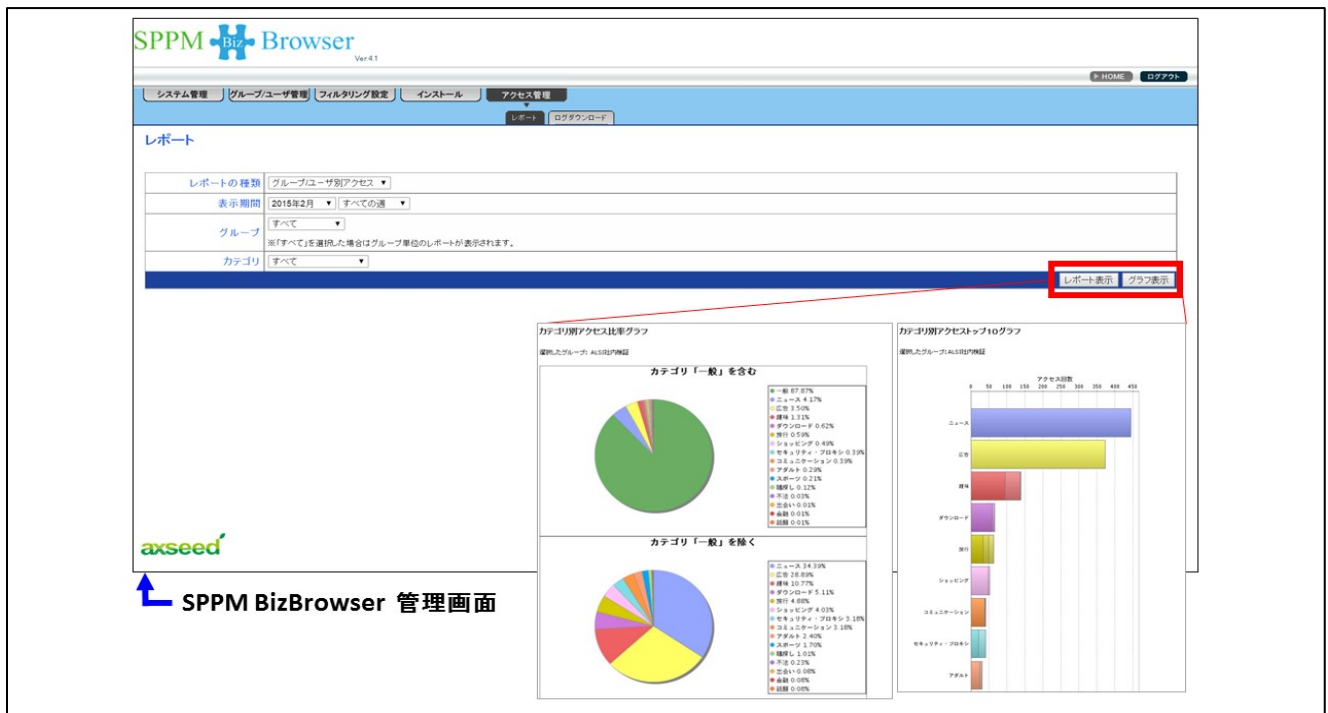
SPPM Biz Browser
Ver.4.1

HOME ログアウト

システム管理 グループ/ユーザ管理 フィルタリング設定 インストール アクセス管理

レポート ログダウンロード

レポート

| レポートの種類 | グループ/ユーザ別アクセス |
|---|---|
| 表示期間 | 2015年2月 すべての週 |
| グループ | すべて ※「すべて」を選択した場合はグループ単位のレポートが表示されます。 |
| カテゴリ | すべて |

レポート表示 グラフ表示

カテゴリ別アクセス比率グラフ

選択したグループ: ALS社内検証

カテゴリ「一般」を含む

一般 87.87%
ニュース 4.17%
広告 3.50%
趣味 1.31%
ダウンロード 0.62%
旅行 0.59%
ショッピング 0.49%
セキュリティ・プロキシ 0.39%
コミュニケーション 0.39%
アダルト 0.29%
スポーツ 0.21%
職探し 0.12%
不法 0.03%
出会い 0.01%
金融 0.01%
話題 0.01%

カテゴリ「一般」を除く

ニュース 34.39%
広告 28.89%
趣味 10.77%
ダウンロード 5.11%
旅行 4.88%
ショッピング 4.03%
セキュリティ・プロキシ 3.18%
コミュニケーション 3.18%
アダルト 2.40%
スポーツ 1.70%
職探し 1.01%
不法 0.23%
出会い 0.08%
金融 0.08%
話題 0.08%

カテゴリ別アクセストップ10グラフ

選択したグループ: ALS社内検証

アクセス回数
0 50 100 150 200 250 300 350 400 450

ニュース
広告
趣味
ダウンロード
旅行
ショッピング
コミュニケーション
セキュリティ・プロキシ
アダルト

axseed

SPPM BizBrowser 管理画面